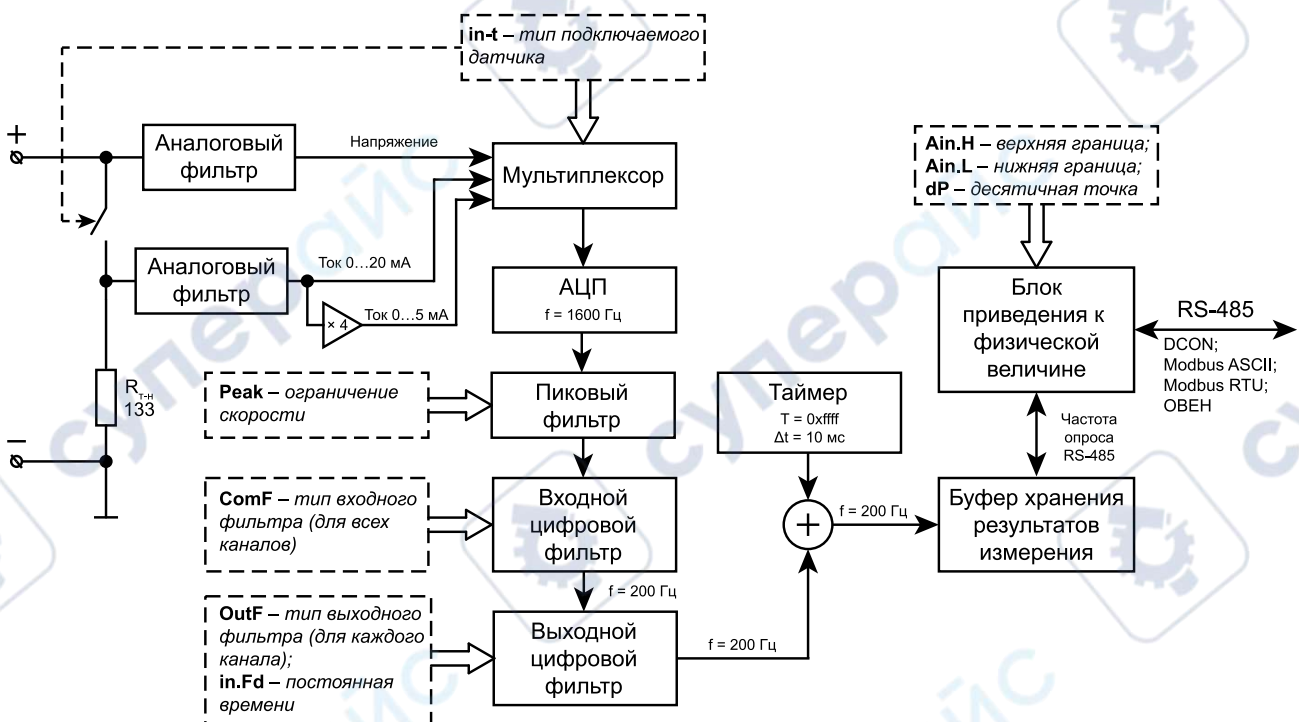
in-t – тип подключаемого датчика

+

Аналоговый фильтр

Напряжение

Мультиплексор

Аналоговый фильтр

Ток 0…20 мА

× 4

Ток 0…5 мА

АЦП
f = 1600 Гц

$R_{т-н}$
133

–

Peak – ограничение скорости

Пиковый фильтр

ComF – тип входного фильтра (для всех каналов)

Входной цифровой фильтр

f = 200 Гц

OutF – тип выходного фильтра (для каждого канала);
in.Fd – постоянная времени

Выходной цифровой фильтр

f = 200 Гц

Таймер
T = 0xffff
Δt = 10 мс

+

f = 200 Гц

Ain.H – верхняя граница;
Ain.L – нижняя граница;
dP – десятичная точка

Блок приведения к физической величине

RS-485
DCON;
Modbus ASCII;
Modbus RTU;
ОВЕН

Частота опроса RS-485

Буфер хранения результатов измерения